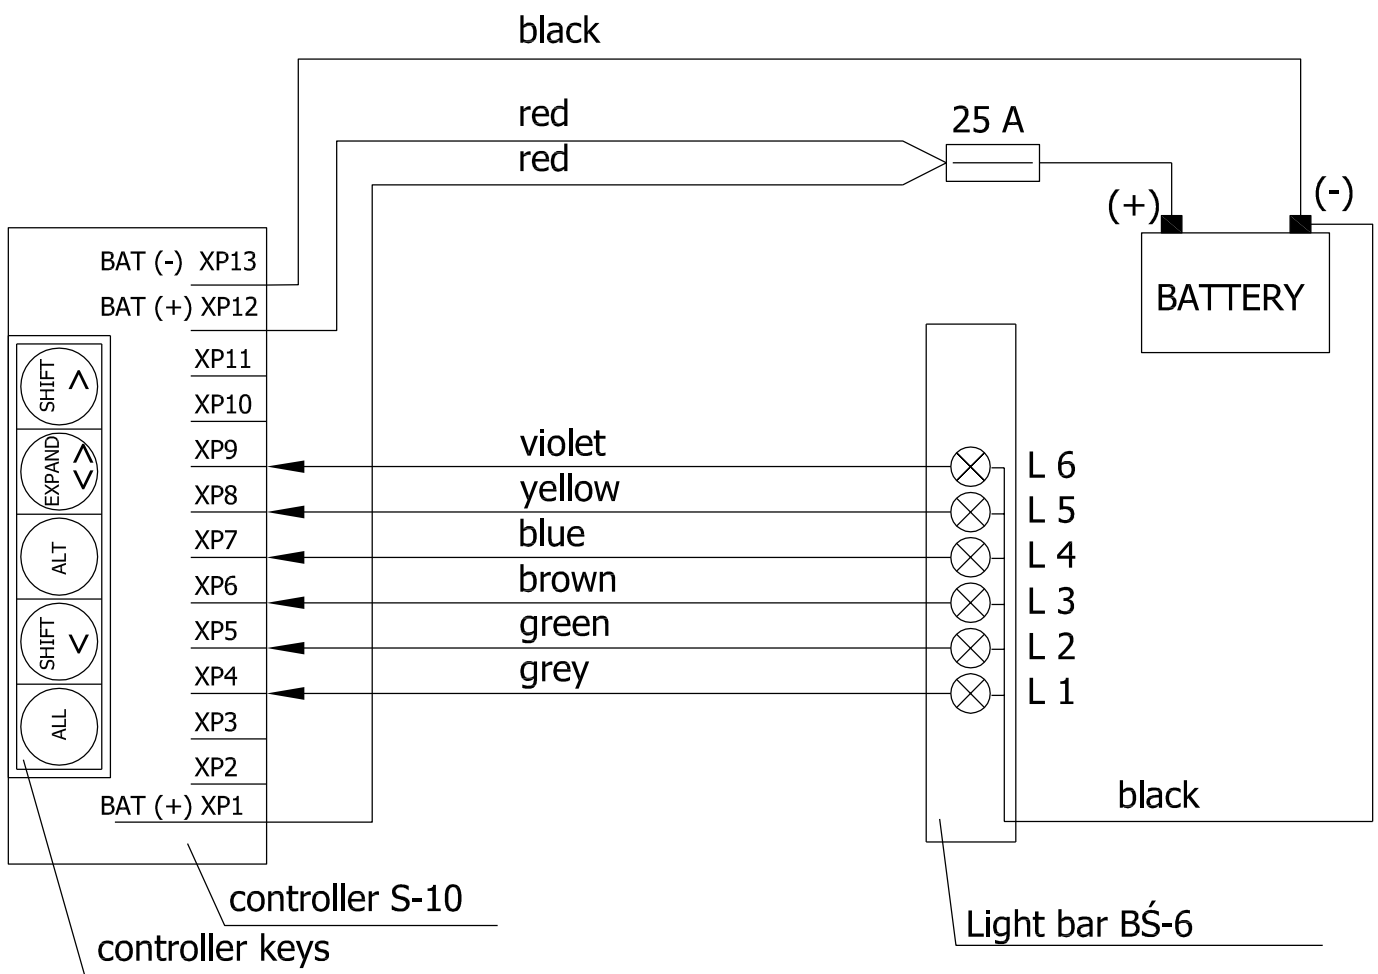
black

red

red

25 A

(+)

(-)

BATTERY

BAT (-) XP13

BAT (+) XP12

XP11

XP10

XP9

XP8

XP7

XP6

XP5

XP4

XP3

XP2

BAT (+) XP1

SHIFT ^

EXPAND ^ v

ALT

SHIFT v

ALL

violet

yellow

blue

brown

green

grey

L 6

L 5

L 4

L 3

L 2

L 1

black

controller S-10

controller keys

Light bar BŚ-6